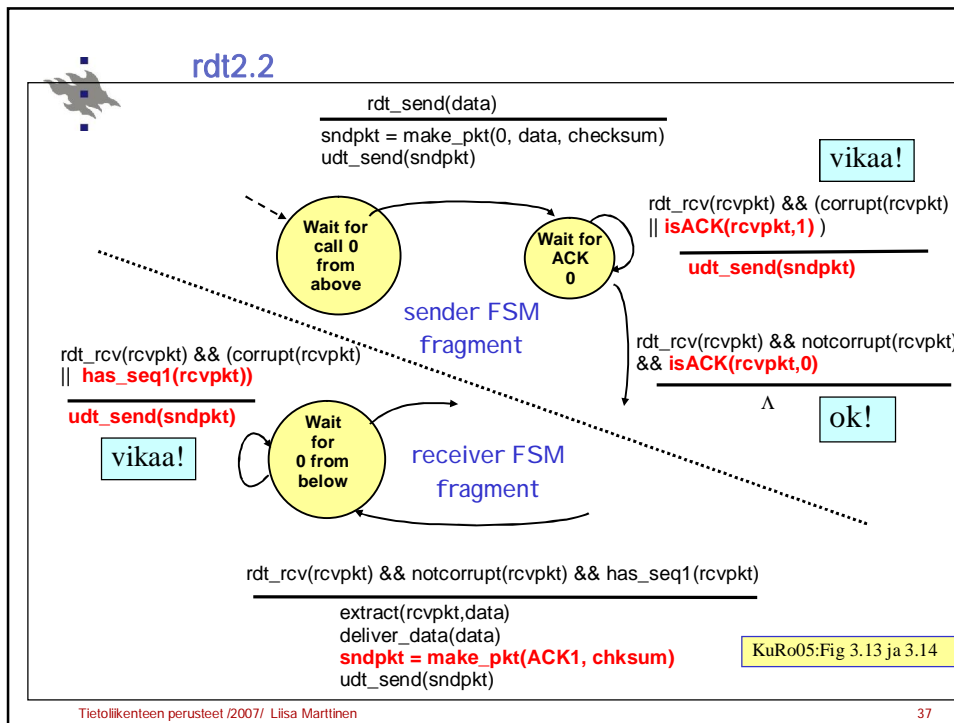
rdt2.2

rdt_send(data)

sndpkt = make_pkt(0, data, checksum)
udt_send(sndpkt)

vikaa!

Wait for call 0 from above

Wait for ACK 0

rdt_rcv(rcvpkt) && (corrupt(rcvpkt) || isACK(rcvpkt,1) )

udt_send(sndpkt)

sender FSM fragment

rdt_rcv(rcvpkt) && notcorrupt(rcvpkt) && isACK(rcvpkt,0)

$\Lambda$

ok!

rdt_rcv(rcvpkt) && (corrupt(rcvpkt) || has_seq1(rcvpkt))

udt_send(sndpkt)

vikaa!

Wait for 0 from below

receiver FSM fragment

rdt_rcv(rcvpkt) && notcorrupt(rcvpkt) && has_seq1(rcvpkt)

extract(rcvpkt,data)
deliver_data(data)
sndpkt = make_pkt(ACK1, chksum)
udt_send(sndpkt)

KuRo05:Fig 3.13 ja 3.14

Tietoliikenteen perusteet /2007/ Liisa Marttinen

37